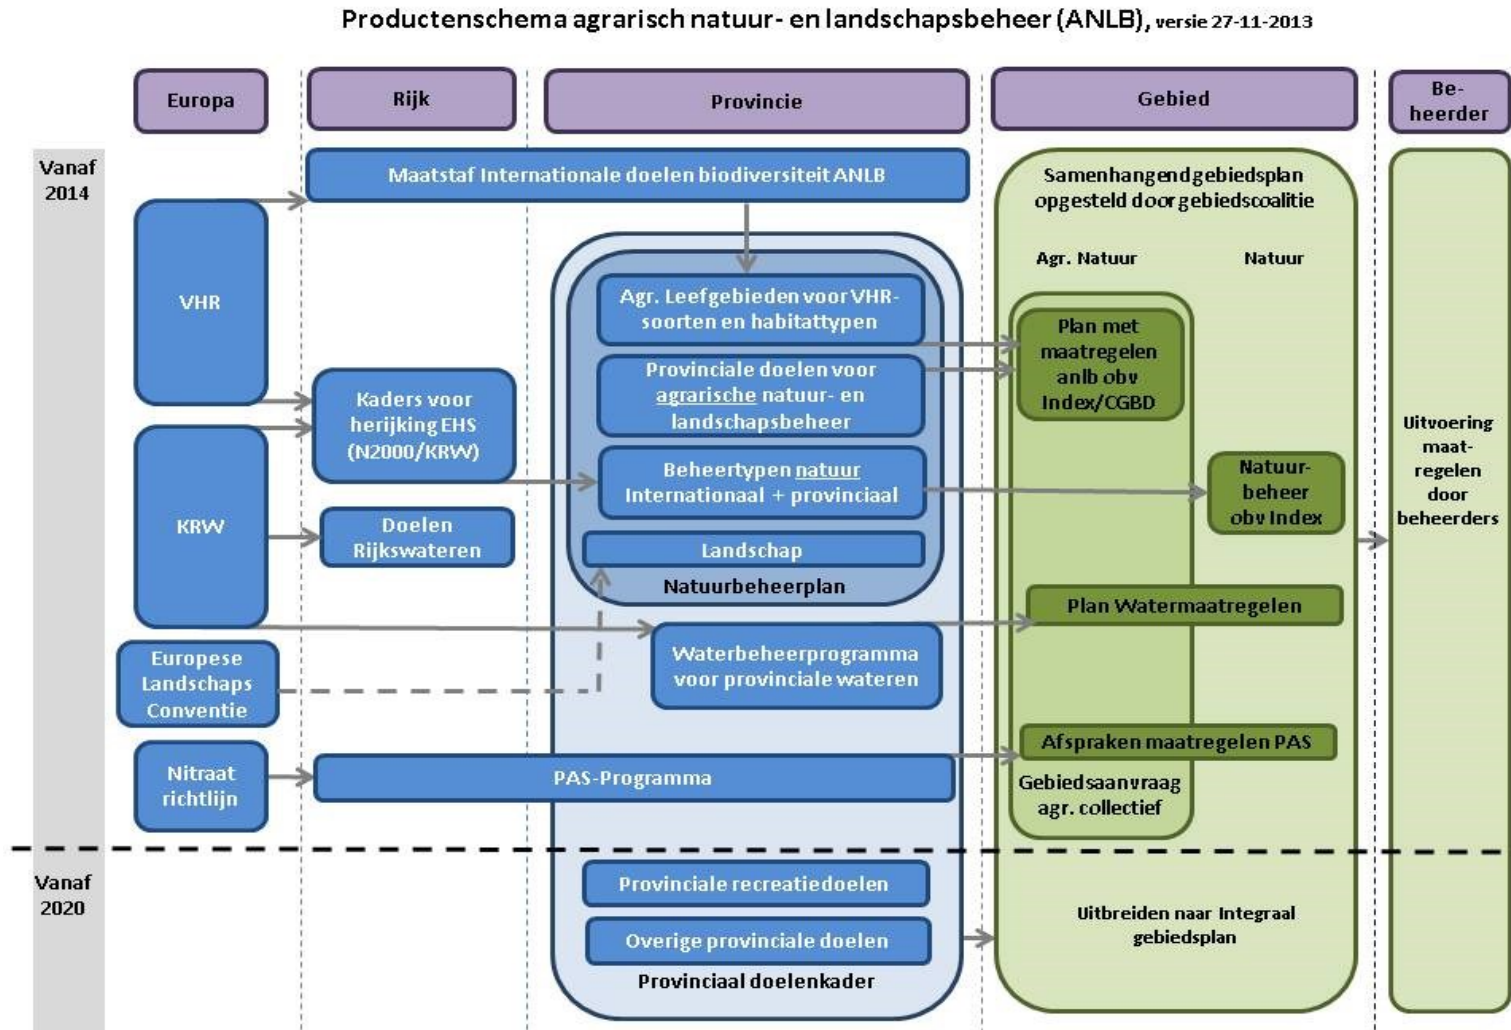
Productenschema agrarisch natuur- en landschapsbeheer (ANLB), versie 27-11-2013

Europa

Rijk

Provincie

Gebied

Beheerder

Vanaf 2014

Maatstaf Internationale doelen biodiversiteit ANLB

Samenhangend gebiedsplan opgesteld door gebiedscoalitie

Agr. Natuur

Natuur

VHR

Agr. Leefgebieden voor VHR-soorten en habitattypen

Plan met maatregelen anlb obv Index/CGBD

Provinciale doelen voor agrarische natuur- en landschapsbeheer

Kaders voor herijking EHS (N2000/KRW)

Uitvoering maatregelen door beheerders

KRW

Beheertypen natuur Internationaal + provinciaal

Natuurbeheer obv Index

Doelen Rijkswateren

Landschap

Natuurbeheerplan

Plan Watermaatregelen

Europese Landschaps Conventie

Waterbeheerprogramma voor provinciale wateren

Afspraken maatregelen PAS

Nitraat richtlijn

PAS-Programma

Gebiedsaanvraag agr. collectief

Vanaf 2020

Provinciale recreatiedoelen

Uitbreiden naar Integraal gebiedsplan

Overige provinciale doelen

Provinciaal doelenkader